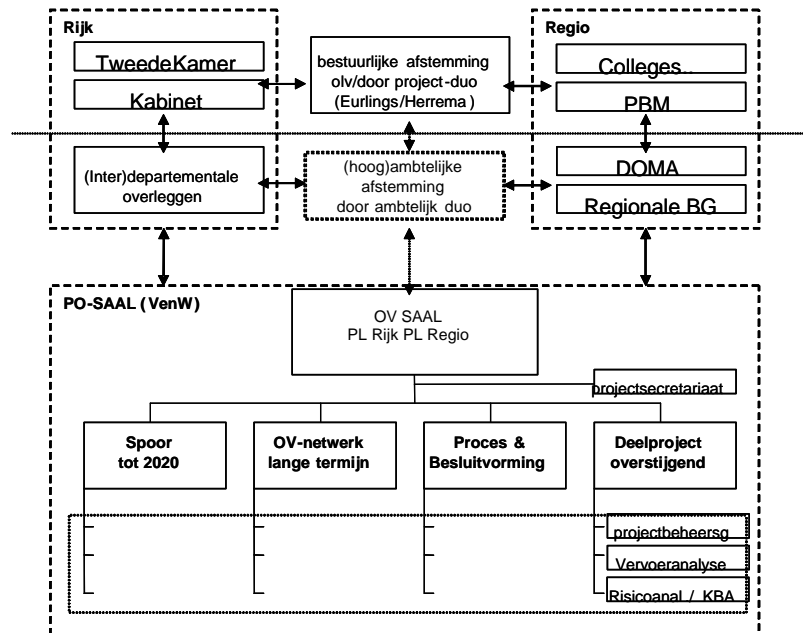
Rijk

TweedeKamer

Kabinet

(Inter)departementale overleggen

bestuurlijke afstemming olv/door project-duo (Eurlings/Herrema)

(hoog)ambtelijke afstemming door ambtelijk duo

Regio

Colleges

PBM

DOMA

Regionale BG

PO-SAAL (VenW)

OV SAAL
PL Rijk PL Regio

projectsecretariaat

Spoor tot 2020

OV-netwerk lange termijn

Proces & Besluitvorming

Deelproject overstijgend

projectbeheersg

Vervoeranalyse

Risicoanal / KBA